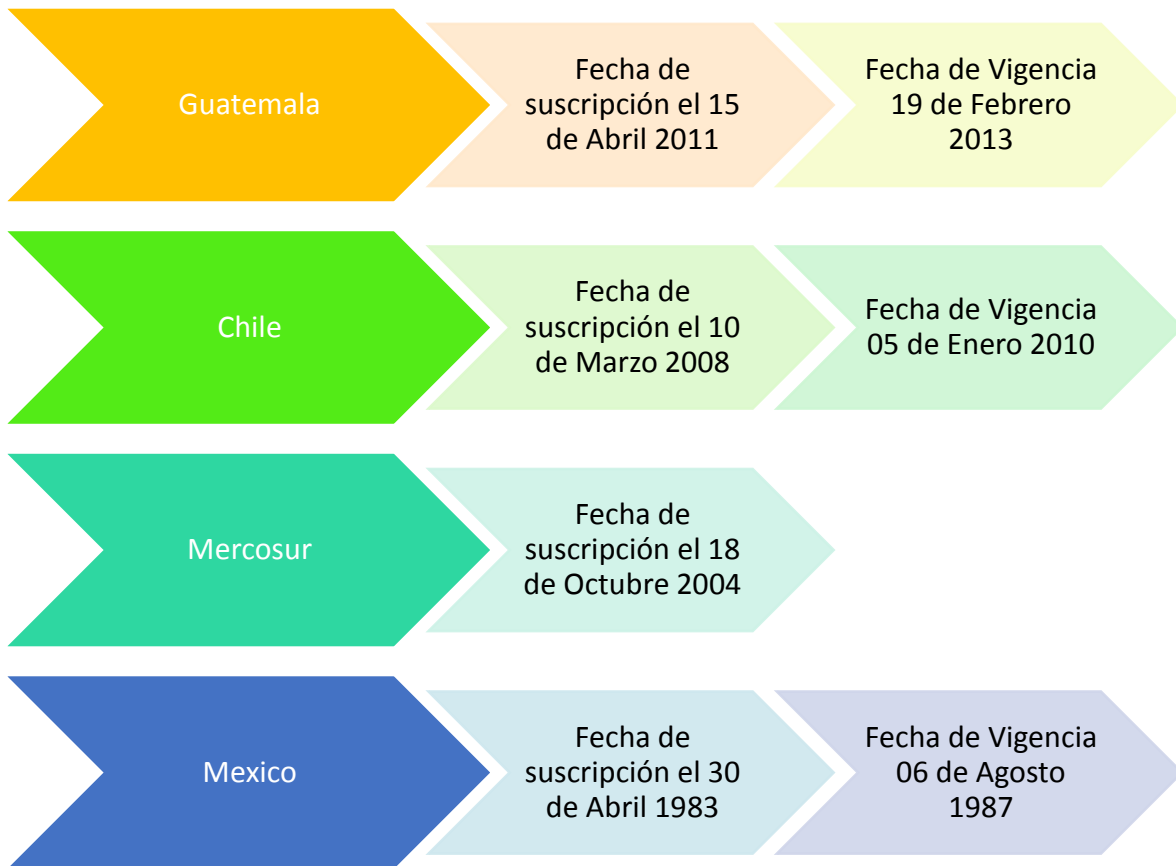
Guatemala

Fecha de suscripción el 15 de Abril 2011

Fecha de Vigencia 19 de Febrero 2013

Chile

Fecha de suscripción el 10 de Marzo 2008

Fecha de Vigencia 05 de Enero 2010

Mercosur

Fecha de suscripción el 18 de Octubre 2004

Mexico

Fecha de suscripción el 30 de Abril 1983

Fecha de Vigencia 06 de Agosto 1987